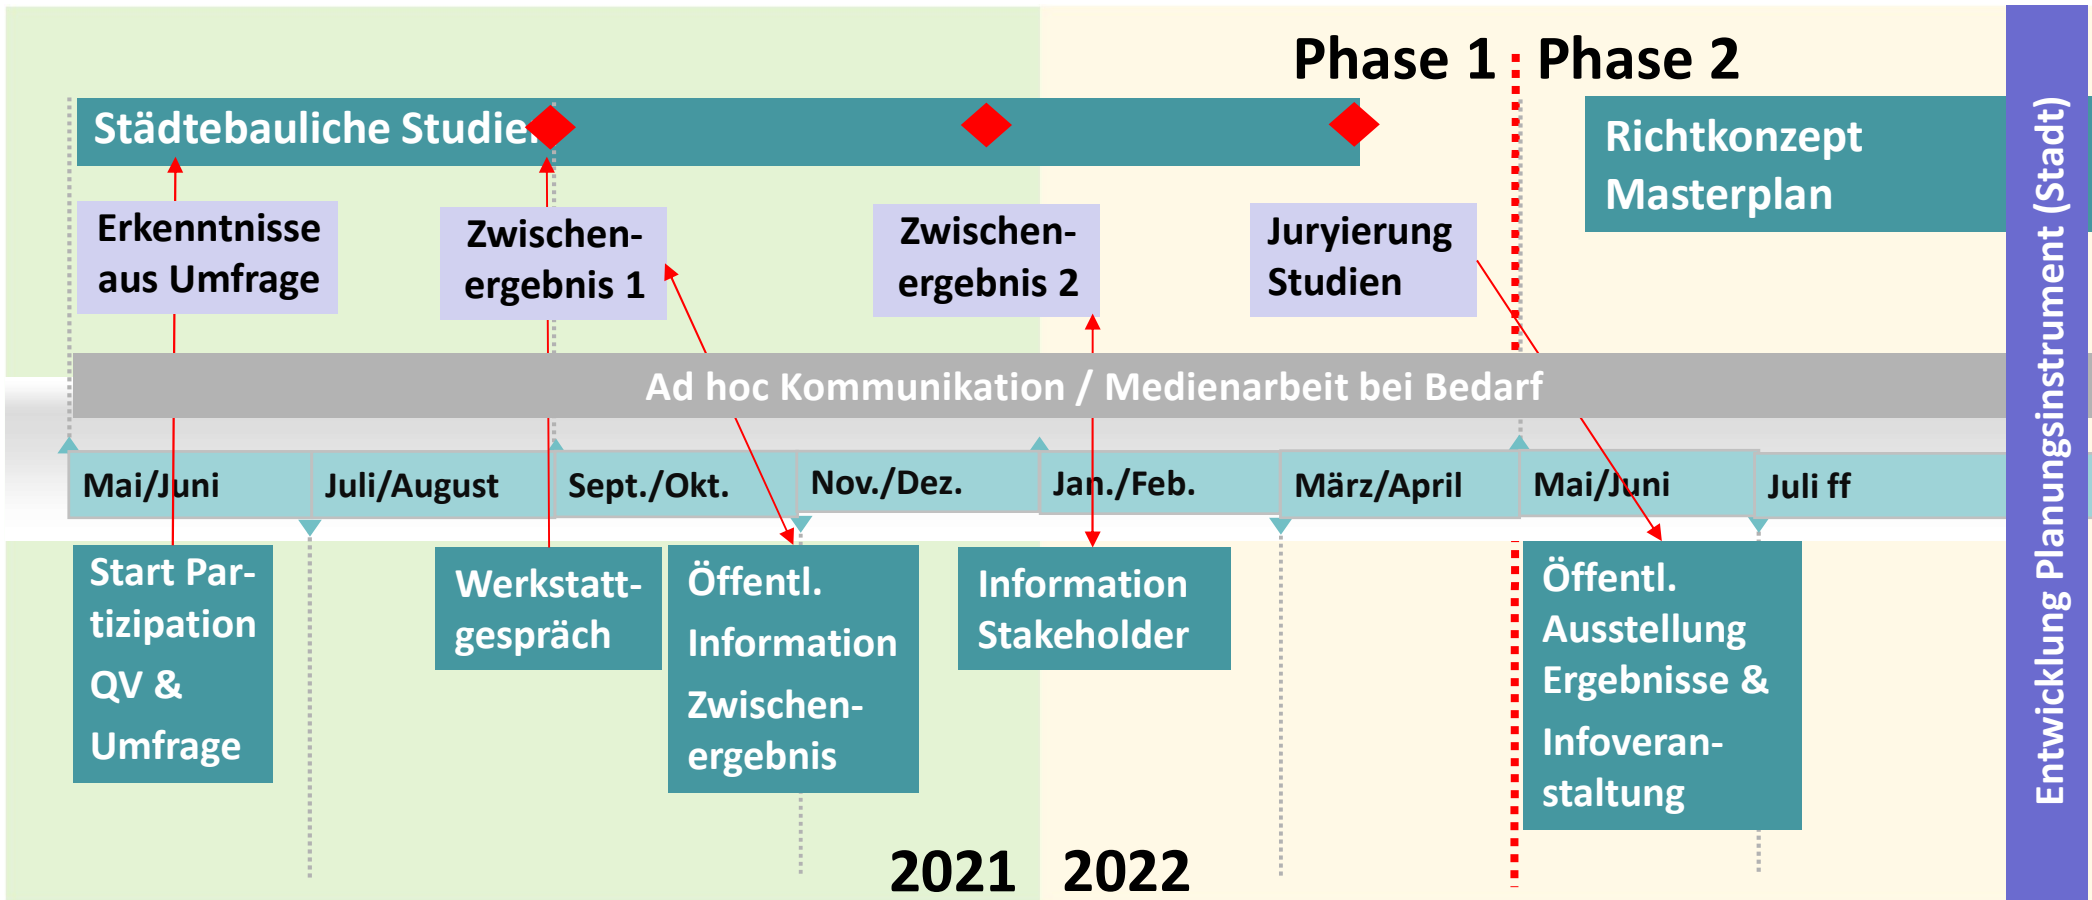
Phase 1 Phase 2

Städtebauliche Studie

Richtkonzept Masterplan

Erkenntnisse aus Umfrage

Zwischenergebnis 1

Zwischenergebnis 2

Juryierung Studien

Ad hoc Kommunikation / Medienarbeit bei Bedarf

| Mai/Juni | Juli/August | Sept./Okt. | Nov./Dez. | Jan./Feb. | März/April | Mai/Juni | Juli ff |
|---|---|---|---|---|---|---|---|

Start Partizipation QV & Umfrage

Werkstattgespräch

Öffentl. Information Zwischenergebnis

Information Stakeholder

Öffentl. Ausstellung Ergebnisse & Infoveranstaltung

2021 2022

Entwicklung Planungsinstrument (Stadt)